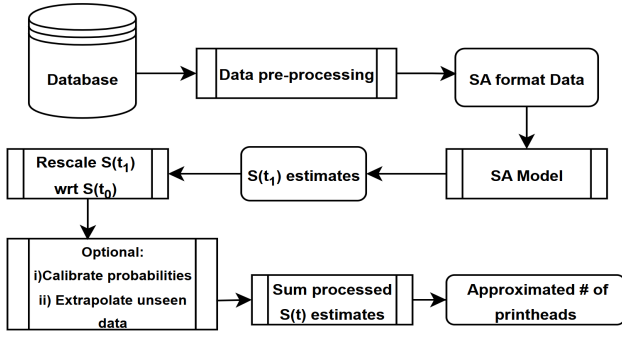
Database

Data pre-processing

SA format Data

SA Model

$S(t_1)$ estimates

Rescale $S(t_1)$ wrt $S(t_0)$

Optional:
i)Calibrate probabilities
ii) Extrapolate unseen data

Sum processed S(t) estimates

Approximated # of printheads